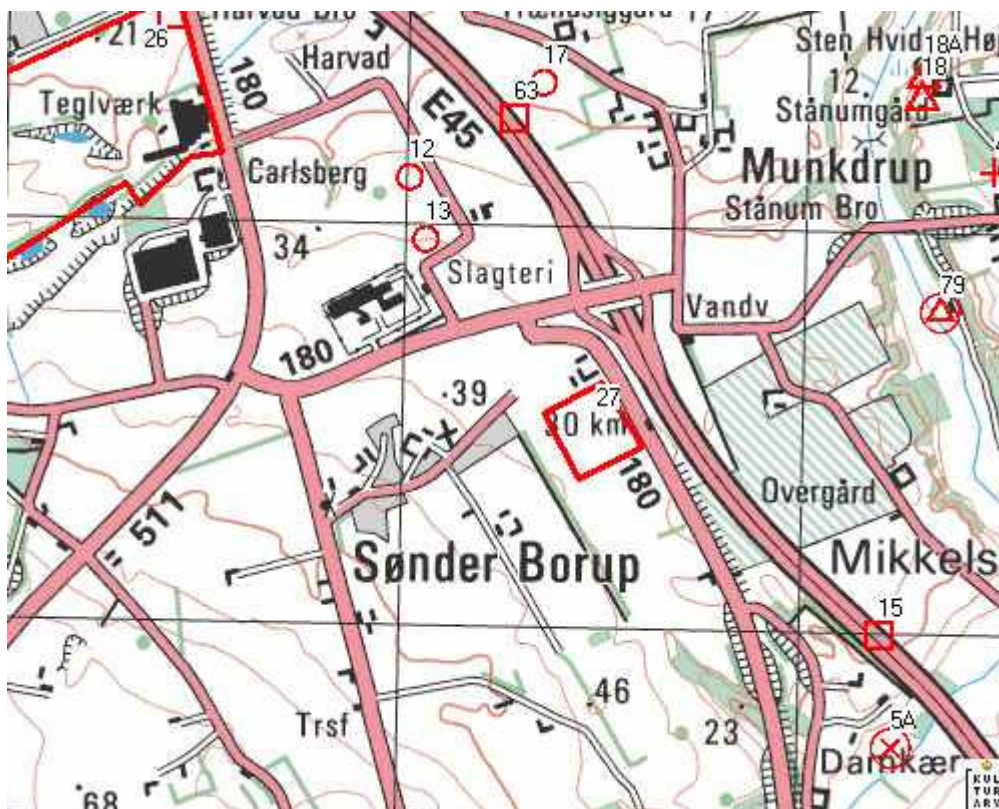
21
26
Harvad Bro
Harvad
180
Tegl­værk
Carlsberg
12
17
63
E45
Sten Hvid
18A
18
12.
Stånumgård
Munkdrup
Stånum Bro
13
34
Slagteri
Vandv
79
180
.39
27
10 km
180
511
Overgård
Sønder Borup
Mikkels
15
.46
Trsf
23
5A
Damkær
.68